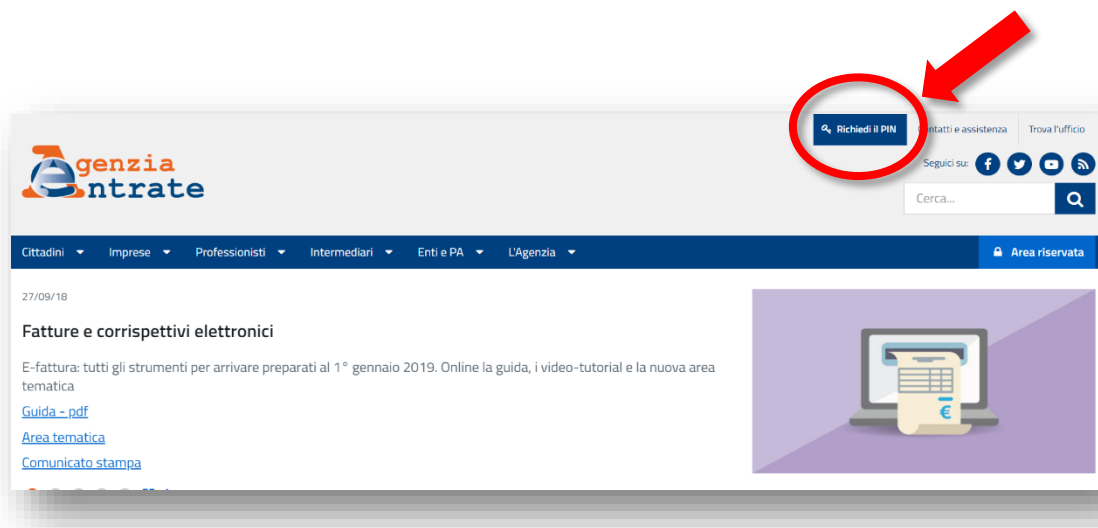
Agenzia Entrate

Richiedi il PIN
Contatti e assistenza
Trova l'ufficio

Seguici su:

Cerca...

Cittadini
Imprese
Professionisti
Intermediari
Enti e PA
L'Agenzia
Area riservata

27/09/18

Fatture e corrispettivi elettronici

E-fattura: tutti gli strumenti per arrivare preparati al 1° gennaio 2019. Online la guida, i video-tutorial e la nuova area tematica

Guida - pdf

Area tematica

Comunicato stampa

€